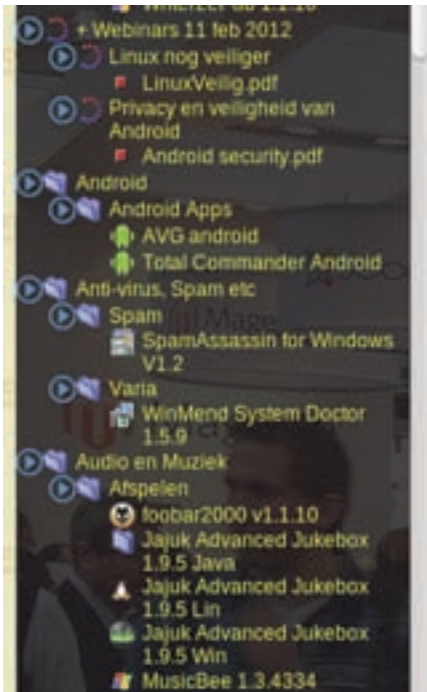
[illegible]
+ Webinars 11 feb 2012
Linux nog veiliger
LinuxVeilig.pdf
Privacy en veiligheid van Android
Android security.pdf
Android
Android Apps
AVG android
Total Commander Android
Anti-virus, Spam etc
Spam
SpamAssassin for Windows V1.2
Varia
WinMend System Doctor 1.5.9
Audio en Muziek
Afspelen
foobar2000 v1.1.10
Jajuk Advanced Jukebox 1.9.5 Java
Jajuk Advanced Jukebox 1.9.5 Lin
Jajuk Advanced Jukebox 1.9.5 Win
MusicBee 1.3.4334